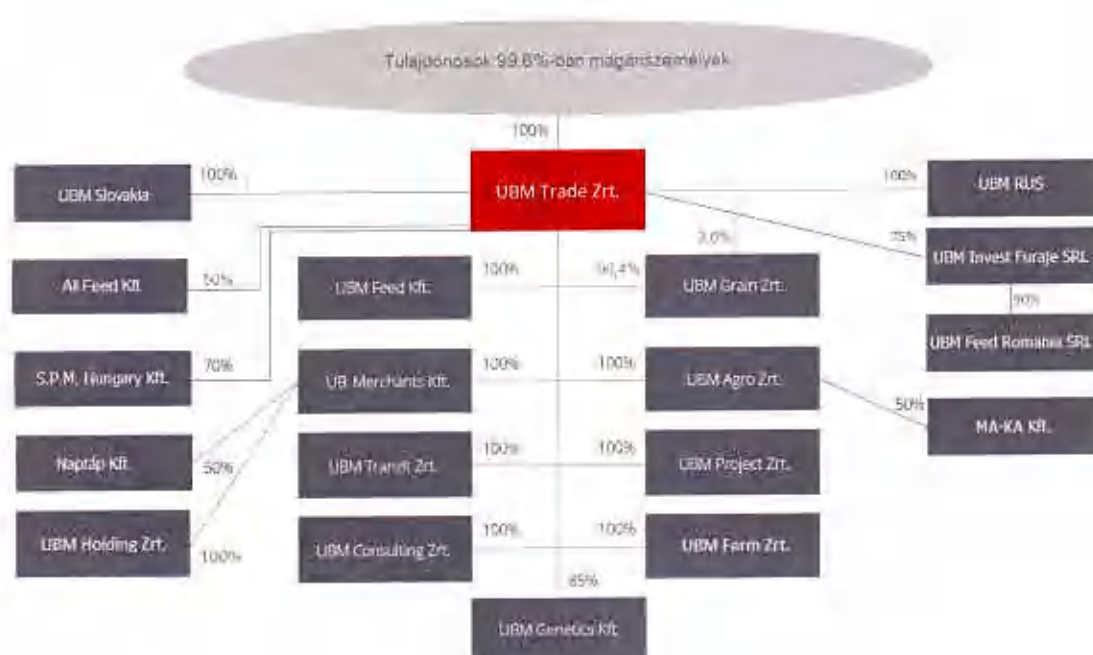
Tulajdonosok 99,6%-ban magánszemélyek

100%

UBM Trade Zrt.

100%
UBM Slovakia

100%
UBM RUS

75%
UBM Invest Furaje SRL

90%
UBM Feed Romania SRL

50%
All Feed Kft.

70%
S.P.M. Hungary Kft.

50%
Naptáp Kft.

100%
UBM Holding Zrt.

100%
UBM Feed Kft.

3,6%
96,4%
UBM Grain Zrt.

100%
UB Merchants Kft.

100%
UBM Agro Zrt.

50%
MA-KA Kft.

100%
UBM Transit Zrt.

100%
UBM Project Zrt.

100%
UBM Consulting Zrt.

100%
UBM Farm Zrt.

85%
UBM Genetics Kft.